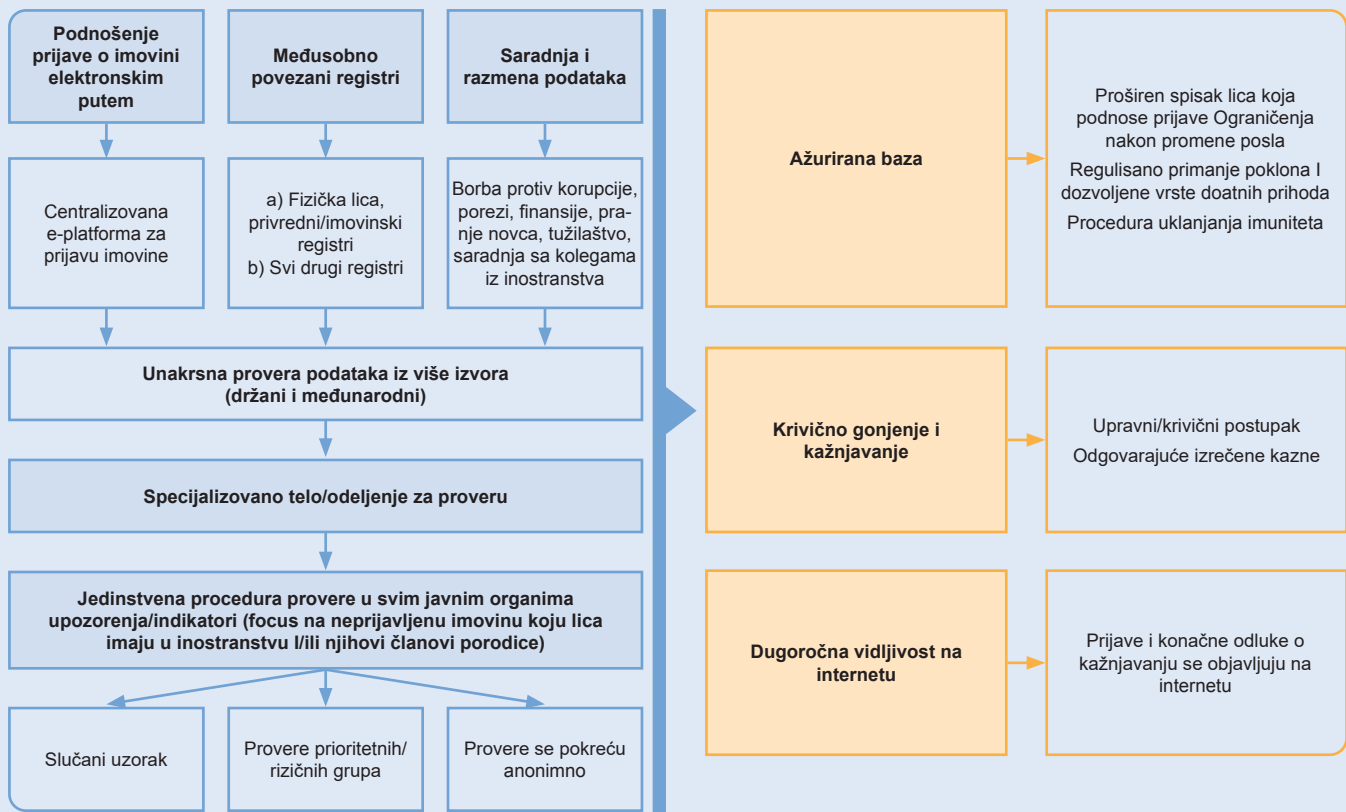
Podnošenje prijave o imovini elektronskim putem

Međusobno povezani registri

Saradnja i razmena podataka

Centralizovana e-platforma za prijavu imovine

a) Fizička lica, privredni/imovinski registri
b) Svi drugi registri

Borba protiv korupcije, porezi, finansije, pranje novca, tužilaštvo, saradnja sa kolegama iz inostranstva

Unakrsna provera podataka iz više izvora (držani i međunarodni)

Specijalizovano telo/odeljenje za proveru

Jedinstvena procedura provere u svim javnim organima upozorenja/indikatori (focus na neprijavljenu imovinu koju lica imaju u inostranstvu I/ili njihovi članovi porodice)

Slučani uzorak

Provere prioritetnih/ rizičnih grupa

Provere se pokreću anonimno

Ažurirana baza

Proširen spisak lica koja podnose prijave Ograničenja nakon promene posla

Regulisano primanje poklona I dozvoljene vrste doatnih prihoda

Procedura uklanjanja imuniteta

Krivično gonjenje i kažnjavanje

Upravni/krivični postupak

Odgovarajuće izrečene kazne

Dugoročna vidljivost na internetu

Prijave i konačne odluke o kažnjavanju se objavljuju na internetu